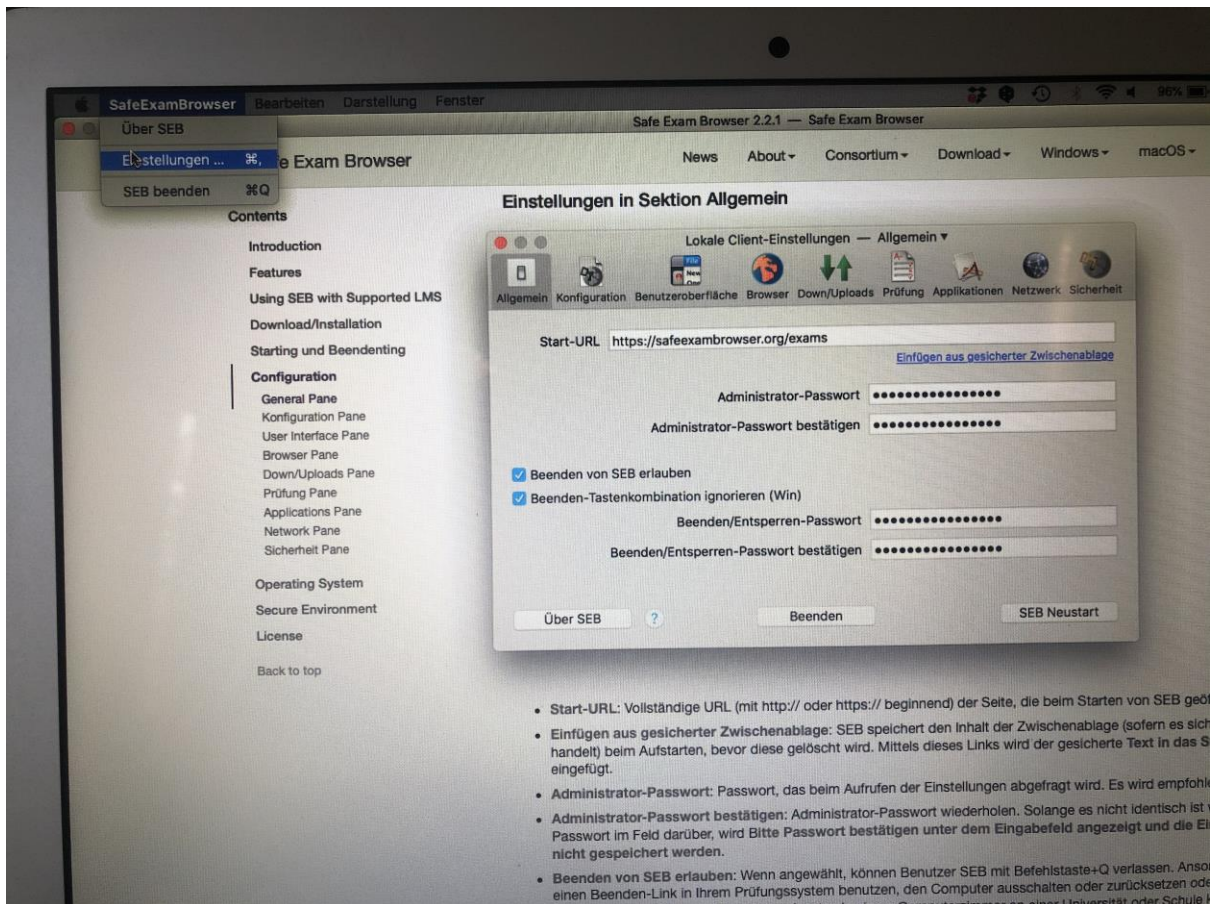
SafeExamBrowser Bearbeiten Darstellung Fenster

96%

Über SEB

Einstellungen ... ⌘,

SEB beenden ⌘Q

Safe Exam Browser 2.2.1 — Safe Exam Browser

e Exam Browser

News About ▾ Consortium ▾ Download ▾ Windows ▾ macOS ▾

Contents

Introduction
Features
Using SEB with Supported LMS
Download/Installation
Starting und Beendenting
Configuration
General Pane
Konfiguration Pane
User Interface Pane
Browser Pane
Down/Uploads Pane
Prüfung Pane
Applications Pane
Network Pane
Sicherheit Pane
Operating System
Secure Environment
License

Back to top

Einstellungen in Sektion Allgemein

Lokale Client-Einstellungen — Allgemein ▾

Allgemein Konfiguration Benutzeroberfläche Browser Down/Uploads Prüfung Applikationen Netzwerk Sicherheit

Start-URL https://safeexambrowser.org/exams

Einfügen aus gesicherter Zwischenablage

Administrator-Passwort ••••••••••••••••

Administrator-Passwort bestätigen ••••••••••••••••

Beenden von SEB erlauben

Beenden-Tastenkombination ignorieren (Win)

Beenden/Entsperren-Passwort ••••••••••••••••

Beenden/Entsperren-Passwort bestätigen ••••••••••••••••

Über SEB ? Beenden SEB Neustart

• Start-URL: Vollständige URL (mit http:// oder https:// beginnend) der Seite, die beim Starten von SEB geö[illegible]

• Einfügen aus gesicherter Zwischenablage: SEB speichert den Inhalt der Zwischenablage (sofern es sich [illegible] handelt) beim Aufstarten, bevor diese gelöscht wird. Mittels dieses Links wird der gesicherte Text in das S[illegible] eingefügt.

• Administrator-Passwort: Passwort, das beim Aufrufen der Einstellungen abgefragt wird. Es wird empfohl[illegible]

• Administrator-Passwort bestätigen: Administrator-Passwort wiederholen. Solange es nicht identisch ist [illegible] Passwort im Feld darüber, wird Bitte Passwort bestätigen unter dem Eingabefeld angezeigt und die Ei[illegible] nicht gespeichert werden.

• Beenden von SEB erlauben: Wenn angewählt, können Benutzer SEB mit Befehlstaste+Q verlassen. Anso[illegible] einen Beenden-Link in Ihrem Prüfungssystem benutzen, den Computer ausschalten oder zurücksetzen ode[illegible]